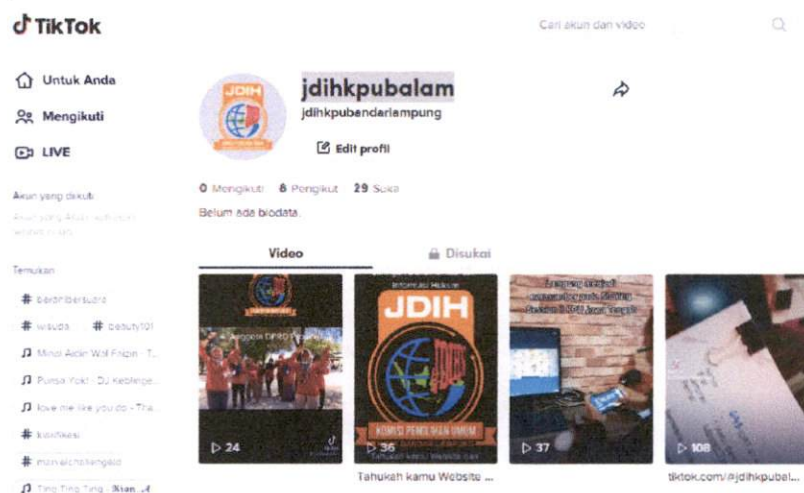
TikTok

Cari akun dan video

Untuk Anda

Mengikuti

LIVE

Akun yang diikuti

Akun yang Anda ikuti akan muncul di sini

Temukan

# berdiribersuara

# wisuda

# beauty101

Minoi Aidin Wolf Fnzin - T...

Punsa Yoki! - DJ Keblinge...

love me like you do - Tha...

# klarifikasi

# mamachallenge

Ting Ting Ting - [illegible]

jdihkpubalam

jdihkpubendarlampung

Edit profil

0 Mengikuti 8 Pengikut 29 Suka

Belum ada biodata.

Video

Disukai

JDIH

KOMISI PEMILIHAN UMUM

24

36

37

108

Tahukah kamu Website ...

tiktok.com/@jdihkpubal...